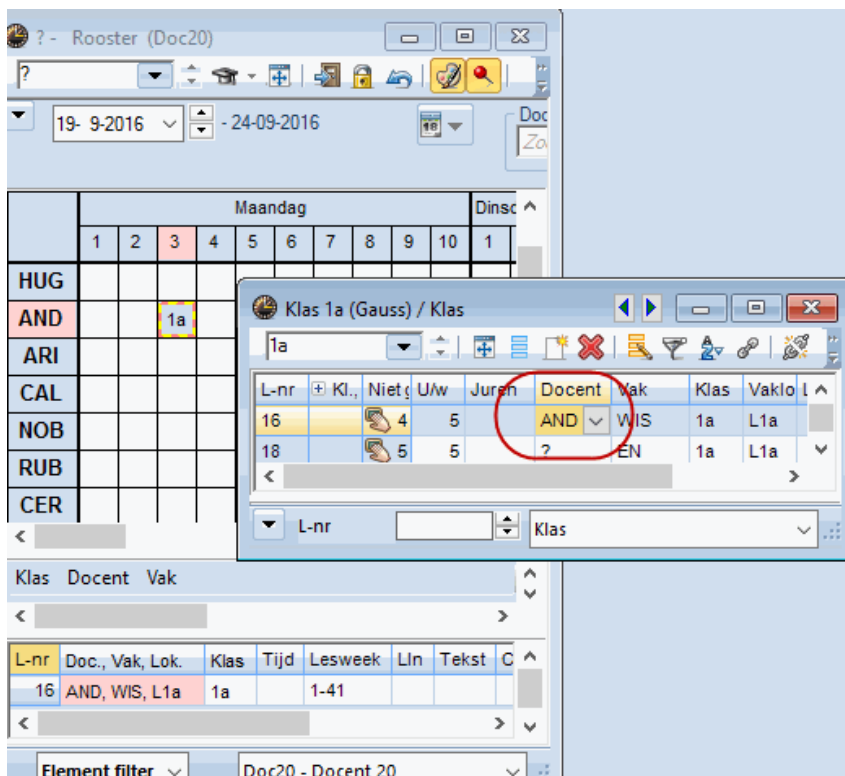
? - Rooster (Doc20)

?

19- 9-2016 - 24-09-2016

Doc
Zo

| | Maandag | | | | | | | | | | Dinsc |
|---|---|---|---|---|---|---|---|---|---|---|---|
| | 1 | 2 | 3 | 4 | 5 | 6 | 7 | 8 | 9 | 10 | 1 |
| HUG | | | | | | | | | | | |
| AND | | | 1a | | | | | | | | |
| ARI | | | | | | | | | | | |
| CAL | | | | | | | | | | | |
| NOB | | | | | | | | | | | |
| RUB | | | | | | | | | | | |
| CER | | | | | | | | | | | |

Klas 1a (Gauss) / Klas

1a

| L-nr | Kl., | Niet g | U/w | Juren | Docent | Vak | Klas | Vaklo |
|---|---|---|---|---|---|---|---|---|
| 16 | | 4 | 5 | | AND | WIS | 1a | L1a |
| 18 | | 5 | 5 | | ? | EN | 1a | L1a |

L-nr
Klas

Klas Docent Vak

| L-nr | Doc., Vak, Lok. | Klas | Tijd | Lesweek | Lln | Tekst | C |
|---|---|---|---|---|---|---|---|
| 16 | AND, WIS, L1a | 1a | | 1-41 | | | |

Element filter
Doc20 - Docent 20